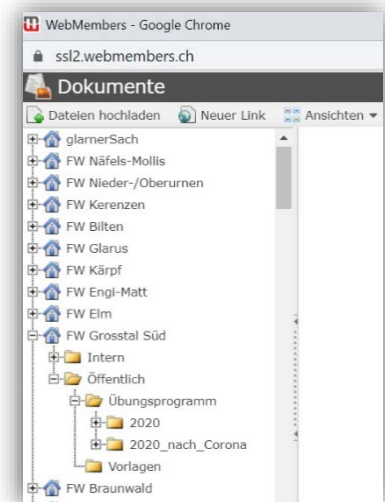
WebMembers - Google Chrome

ssl2.webmembers.ch

Dokumente

Dateien hochladen Neuer Link Ansichten

glarnerSach
FW Näfels-Mollis
FW Nieder-/Oberurnen
FW Kerenzen
FW Bilten
FW Glarus
FW Kärpf
FW Engi-Matt
FW Elm
FW Grosstal Süd
Intern
Öffentlich
Übungsprogramm
2020
2020_nach_Corona
Vorlagen
FW Braunwald